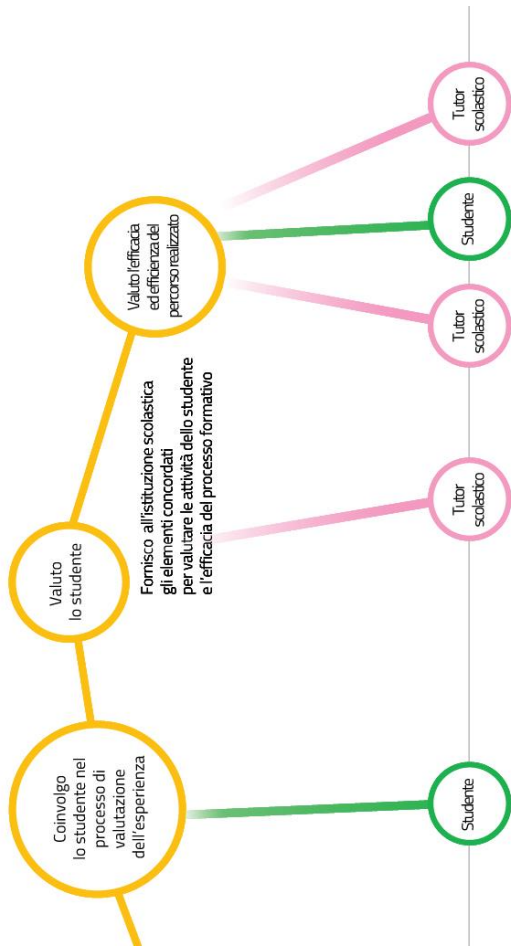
Coinvolgo lo studente nel processo di valutazione dell'esperienza

Valuto lo studente

Fornisco all'istituzione scolastica gli elementi concordati per valutare le attività dello studente e l'efficacia del processo formativo

Valuto l'efficacia ed efficienza del percorso realizzato

Studente

Tutor scolastico

Tutor scolastico

Studente

Tutor scolastico